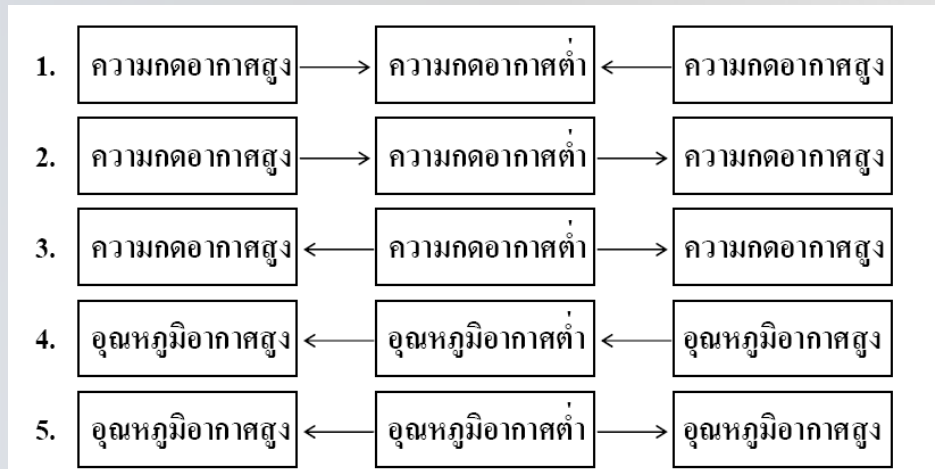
1. ความกดอากาศสูง → ความกดอากาศต่ำ ← ความกดอากาศสูง

2. ความกดอากาศสูง → ความกดอากาศต่ำ → ความกดอากาศสูง

3. ความกดอากาศสูง ← ความกดอากาศต่ำ → ความกดอากาศสูง

4. อุณหภูมิอากาศสูง ← อุณหภูมิอากาศต่ำ ← อุณหภูมิอากาศสูง

5. อุณหภูมิอากาศสูง ← อุณหภูมิอากาศต่ำ → อุณหภูมิอากาศสูง